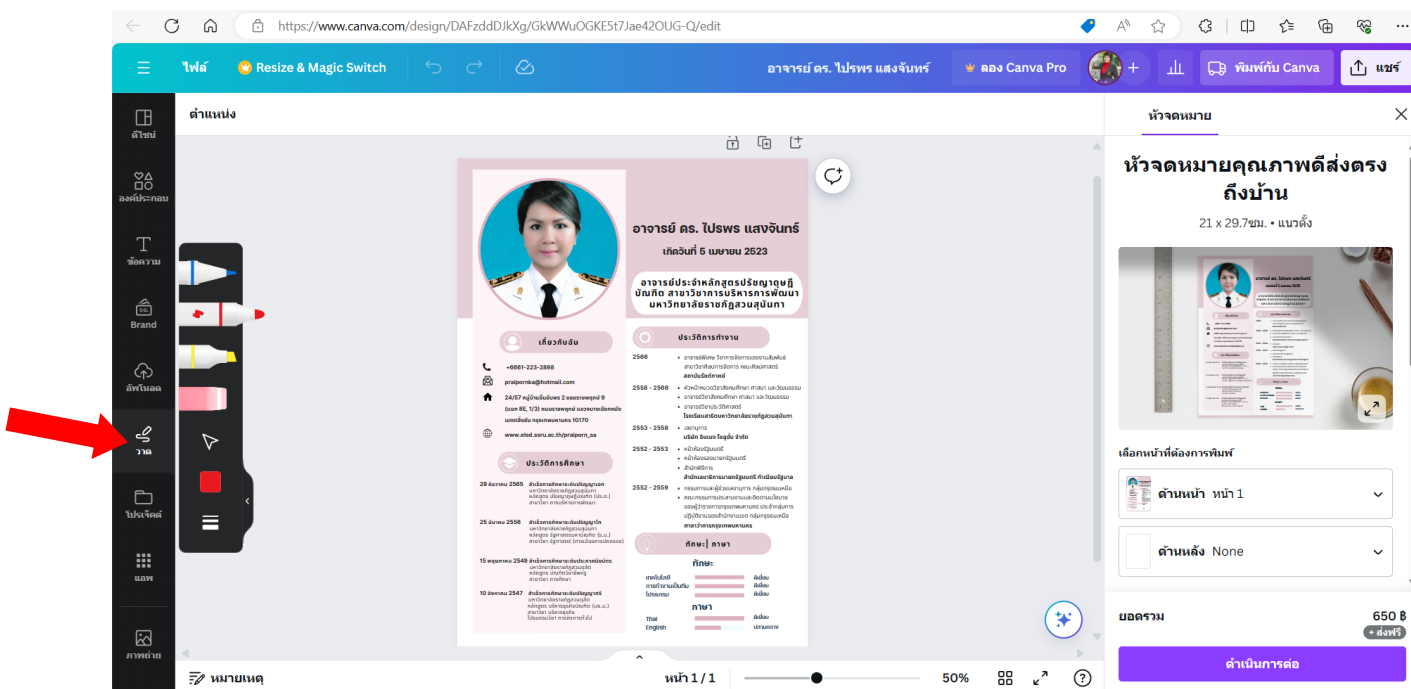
https://www.canva.com/design/DAFzddDJkXg/GkWWuOGKE5t7Jae42OUG-Q/edit

ไฟล์ Resize & Magic Switch อาจารย์ ดร. ไปรพร แสงจันทร์ ลอง Canva Pro พิมพ์กับ Canva แชร์

ดีไซน์
องค์ประกอบ
ข้อความ
Brand
อัพโหลด
วาด
โปรเจ็กต์
แอพ
ภาพถ่าย

ตำแหน่ง

อาจารย์ ดร. ไปรพร แสงจันทร์
เกิดวันที่ 5 เมษายน 2523

อาจารย์ประจำหลักสูตรปริญญาดุษฎีบัณฑิต สาขาวิชาการบริหารการพัฒนา มหาวิทยาลัยราชภัฏสวนสุนันทา

เกี่ยวกับฉัน
+6661-223-2898
praipornka@hotmail.com
24/57 หมู่บ้านอินทิรา 2 ซอยรามคำแหง 9 (แยก 8E, 1/3) ถนนรามคำแหง แขวงบางกะปิ เขตวังทองหลาง กรุงเทพมหานคร 10170
www.elsd.ssru.ac.th/praiporn_sa

ประวัติการศึกษา
29 ธันวาคม 2565
25 ธันวาคม 2556
15 พฤษภาคม 2549
10 สิงหาคม 2547

ประวัติการทำงาน
2566
2558 - 2566
2553 - 2558
2552 - 2553
2552 - 2559

ทักษะ | ภาษา
ทักษะ
ภาษา
Thai
English

หมายเหตุ หน้า 1 / 1 50%

หัวจดหมาย
หัวจดหมายคุณภาพดีส่งตรงถึงบ้าน
21 x 29.7ซม. • แนวตั้ง
เลือกหน้าที่ต้องการพิมพ์
ด้านหน้า หน้า 1
ด้านหลัง None
ยอดรวม 650 ฿
+ ส่งฟรี
ดำเนินการต่อ